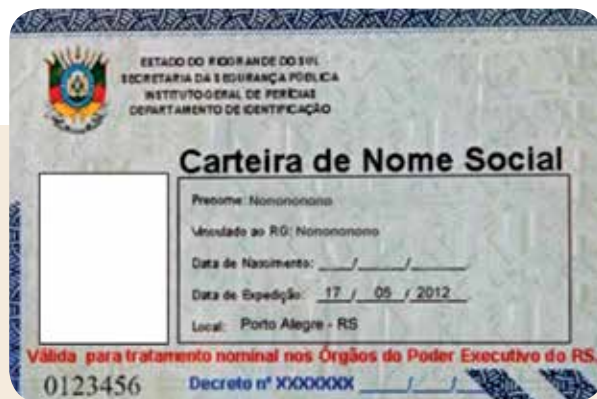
ESTADO DO RIO GRANDE DO SUL
SECRETARIA DA SEGURANÇA PÚBLICA
INSTITUTO GERAL DE PERÍCIAS
DEPARTAMENTO DE IDENTIFICAÇÃO

Carteira de Nome Social

Prenome: Nonononono

Vinculado ao RG: Nonononono

Data de Nascimento: ___/___/___

Data de Expedição: 17 / 05 / 2012

Local: Porto Alegre - RS

Válida para tratamento nominal nos Órgãos do Poder Executivo do RS.

0123456 Decreto nº XXXXXXX ___/___/___